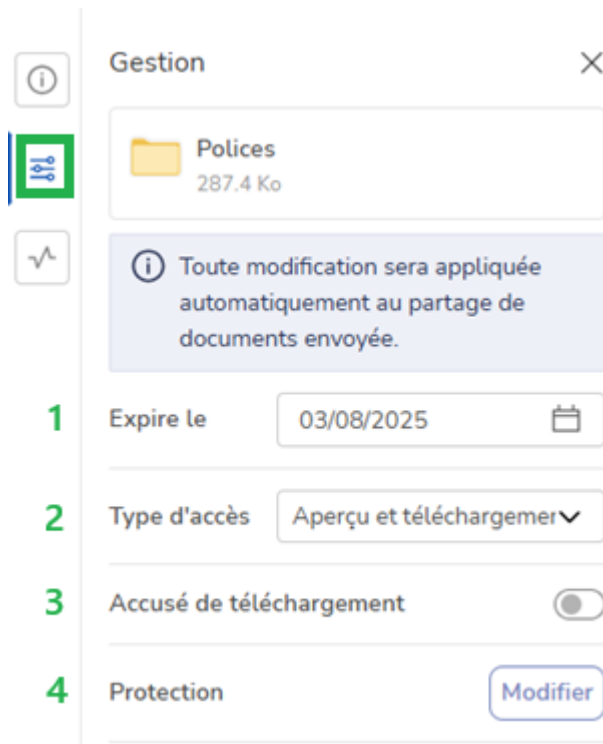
Gestion

Polices
287.4 Ko

Toute modification sera appliquée automatiquement au partage de documents envoyée.

1 Expire le 03/08/2025

2 Type d'accès Aperçu et téléchargemer

3 Accusé de téléchargement

4 Protection Modifier